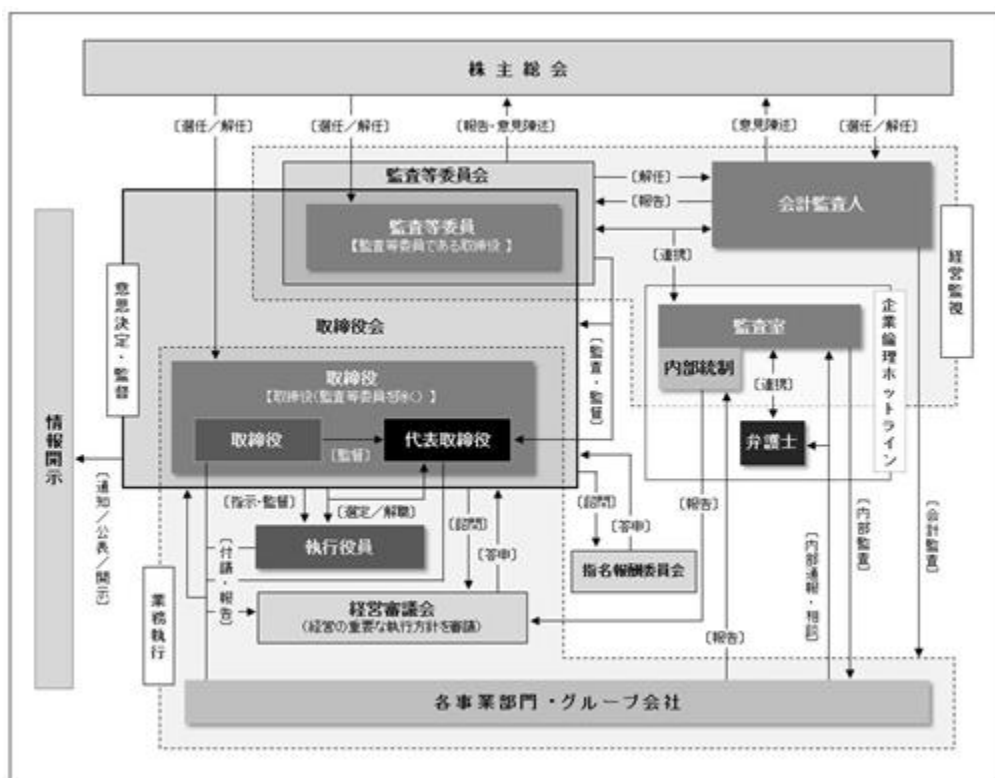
株主総会

〔選任／解任〕

〔選任／解任〕

〔報告・意見陳述〕

〔意見陳述〕

〔選任／解任〕

監査等委員会

〔解任〕

〔報告〕

会計監査人

監査等委員
【監査等委員である取締役】

情報開示

意思決定・監督

〔連携〕

経営監視

取締役会

監査室

企業倫理ホットライン

〔監査・監督〕

内部統制

〔連携〕

取締役
【取締役(監査等委員を除く)】

取締役

〔監督〕

代表取締役

弁護士

〔通知／公表／開示〕

〔指示・監督〕

〔選定／解職〕

〔諮問〕

〔答申〕

〔報告〕

〔内部監査〕

〔会計監査〕

〔付議・報告〕

執行役員

〔諮問〕

〔答申〕

指名報酬委員会

〔内部通報・相談〕

業務執行

経営審議会
(経営の重要な執行方針を審議)

〔報告〕

各事業部門・グループ会社